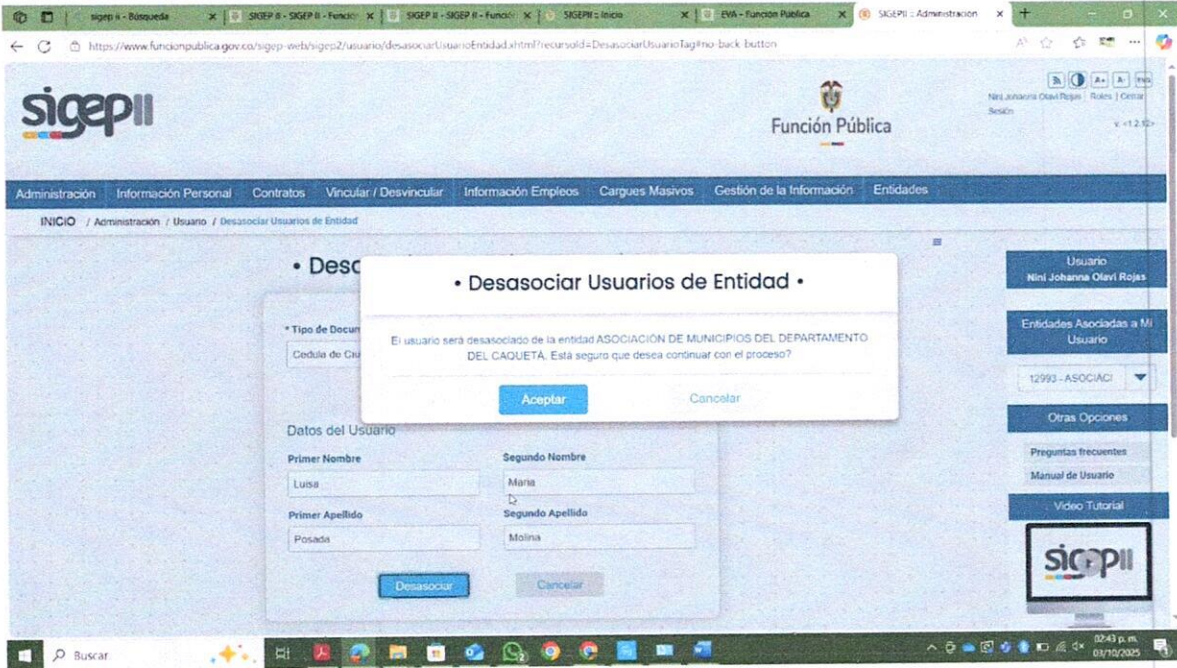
sigep ii - Búsqueda | SIGEP II - SIGEP II - Funció | SIGEP II - SIGEP II - Funció | SIGEPII :: Inicio | EVA - Función Pública | SIGEPII :: Administración

https://www.funcionpublica.gov.co/sigep-web/sigep2/usuario/desasociarUsuarioEntidad.xhtml?recursoId=DesasociarUsuarioTag#no-back-button

sigepII

Función Pública

Nini Johanna Olavi Rojas | Roles | Cerrar Sesión

v. <1.2.12>

Administración | Información Personal | Contratos | Vincular / Desvincular | Información Empleos | Cargues Masivos | Gestión de la Información | Entidades

INICIO / Administración / Usuario / Desasociar Usuarios de Entidad

• Desoc

* Tipo de Docum

Cedula de Ciu

• Desasociar Usuarios de Entidad •

El usuario será desasociado de la entidad ASOCIACIÓN DE MUNICIPIOS DEL DEPARTAMENTO DEL CAQUETÁ. Está seguro que desea continuar con el proceso?

Aceptar | Cancelar

Datos del Usuario

Primer Nombre
Luisa

Segundo Nombre
Maria

Primer Apellido
Posada

Segundo Apellido
Molina

Desasociar | Cancelar

Usuario
Nini Johanna Olavi Rojas

Entidades Asociadas a Mi Usuario

12993 - ASOCIACI

Otras Opciones

Preguntas frecuentes

Manual de Usuario

Video Tutorial

sigepII

Buscar

02:43 p. m.
01/10/2025